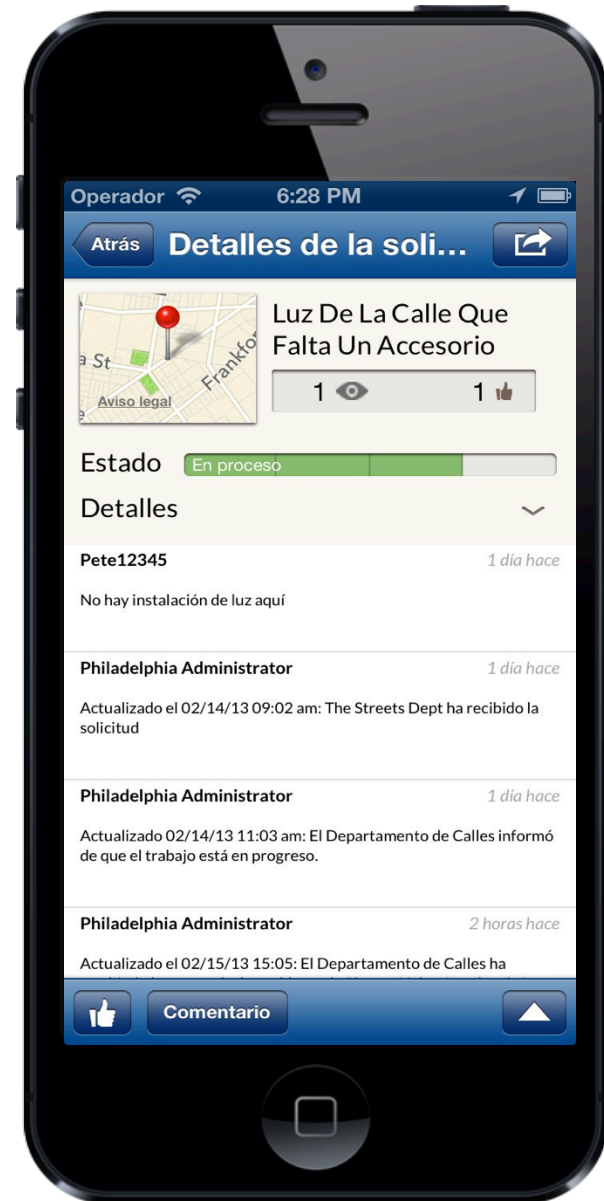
Operador 6:28 PM

Atrás Detalles de la soli...

a St
Frankfo
Aviso legal

Luz De La Calle Que Falta Un Accesorio

1 1

Estado En proceso

Detalles

Pete12345 1 día hace

No hay instalación de luz aquí

Philadelphia Administrator 1 día hace

Actualizado el 02/14/13 09:02 am: The Streets Dept ha recibido la solicitud

Philadelphia Administrator 1 día hace

Actualizado 02/14/13 11:03 am: El Departamento de Calles informó de que el trabajo está en progreso.

Philadelphia Administrator 2 horas hace

Actualizado el 02/15/13 15:05: El Departamento de Calles ha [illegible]

Comentario